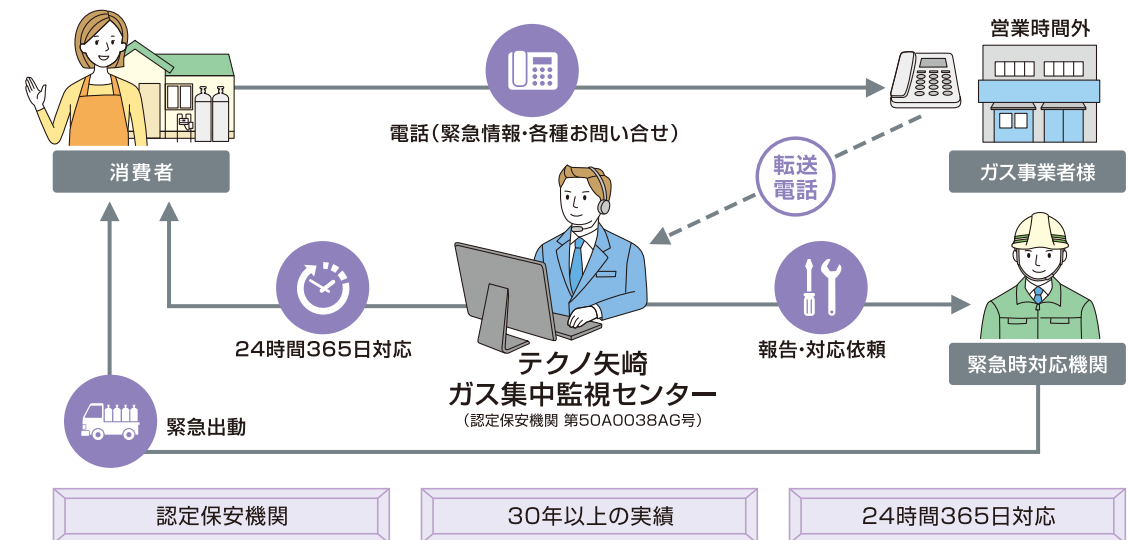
消費者

電話(緊急情報・各種お問い合せ)

営業時間外

ガス事業者様

転送電話

24時間365日対応

テクノ矢崎
ガス集中監視センター
(認定保安機関 第50A0038AG号)

報告・対応依頼

緊急時対応機関

緊急出動

認定保安機関

30年以上の実績

24時間365日対応